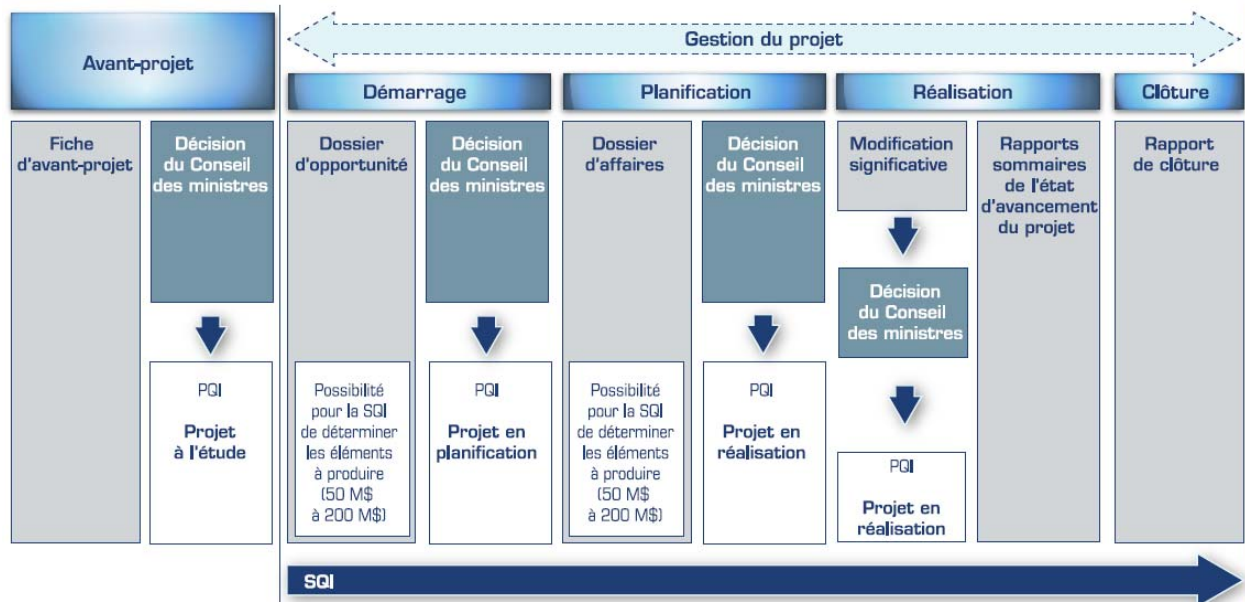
Avant-projet

Gestion du projet

Démarrage

Planification

Réalisation

Clôture

Fiche d'avant-projet

Décision du Conseil des ministres

PQI

Projet à l'étude

Dossier d'opportunité

Possibilité pour la SQI de déterminer les éléments à produire (50 M$ à 200 M$)

Décision du Conseil des ministres

PQI

Projet en planification

Dossier d'affaires

Possibilité pour la SQI de déterminer les éléments à produire (50 M$ à 200 M$)

Décision du Conseil des ministres

PQI

Projet en réalisation

Modification significative

Décision du Conseil des ministres

PQI

Projet en réalisation

Rapports sommaires de l'état d'avancement du projet

Rapport de clôture

SQI